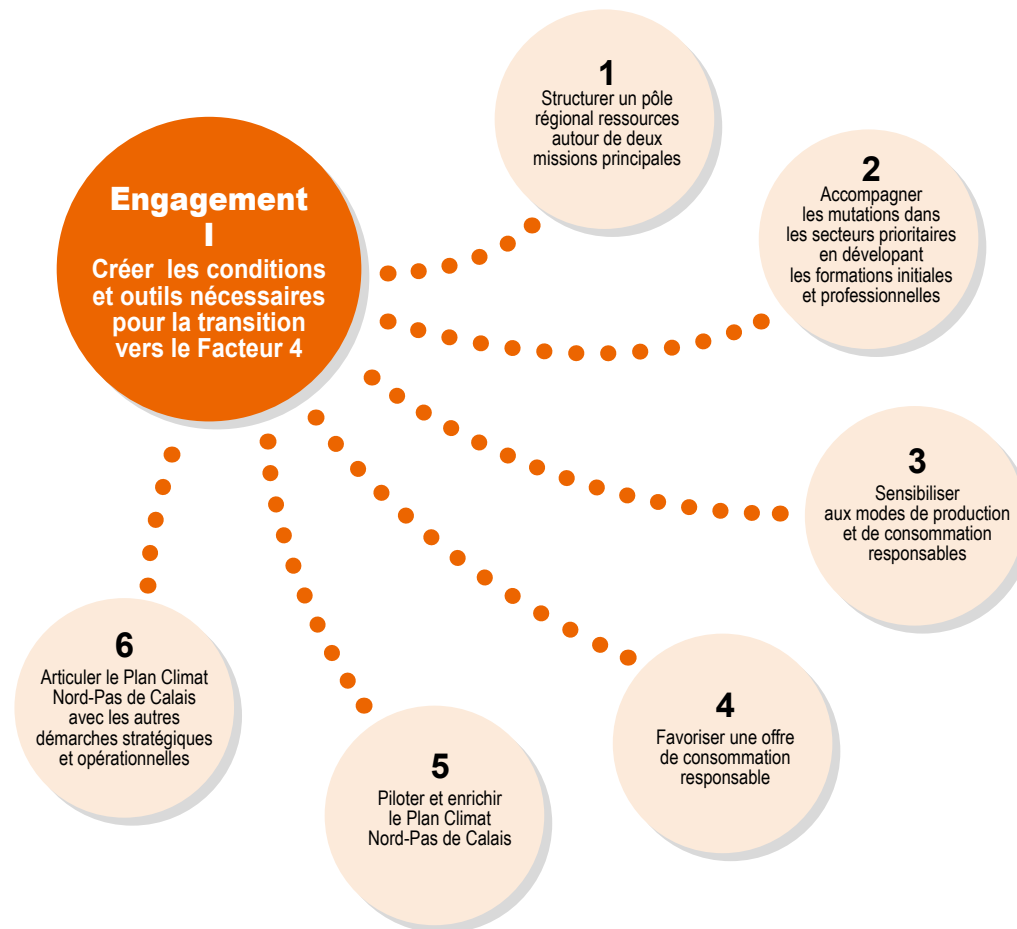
Engagement I

Créer les conditions et outils nécessaires pour la transition vers le Facteur 4

1
Structurer un pôle régional ressources autour de deux missions principales

2
Accompagner les mutations dans les secteurs prioritaires en développant les formations initiales et professionnelles

3
Sensibiliser aux modes de production et de consommation responsables

4
Favoriser une offre de consommation responsable

5
Piloter et enrichir le Plan Climat Nord-Pas de Calais

6
Articuler le Plan Climat Nord-Pas de Calais avec les autres démarches stratégiques et opérationnelles